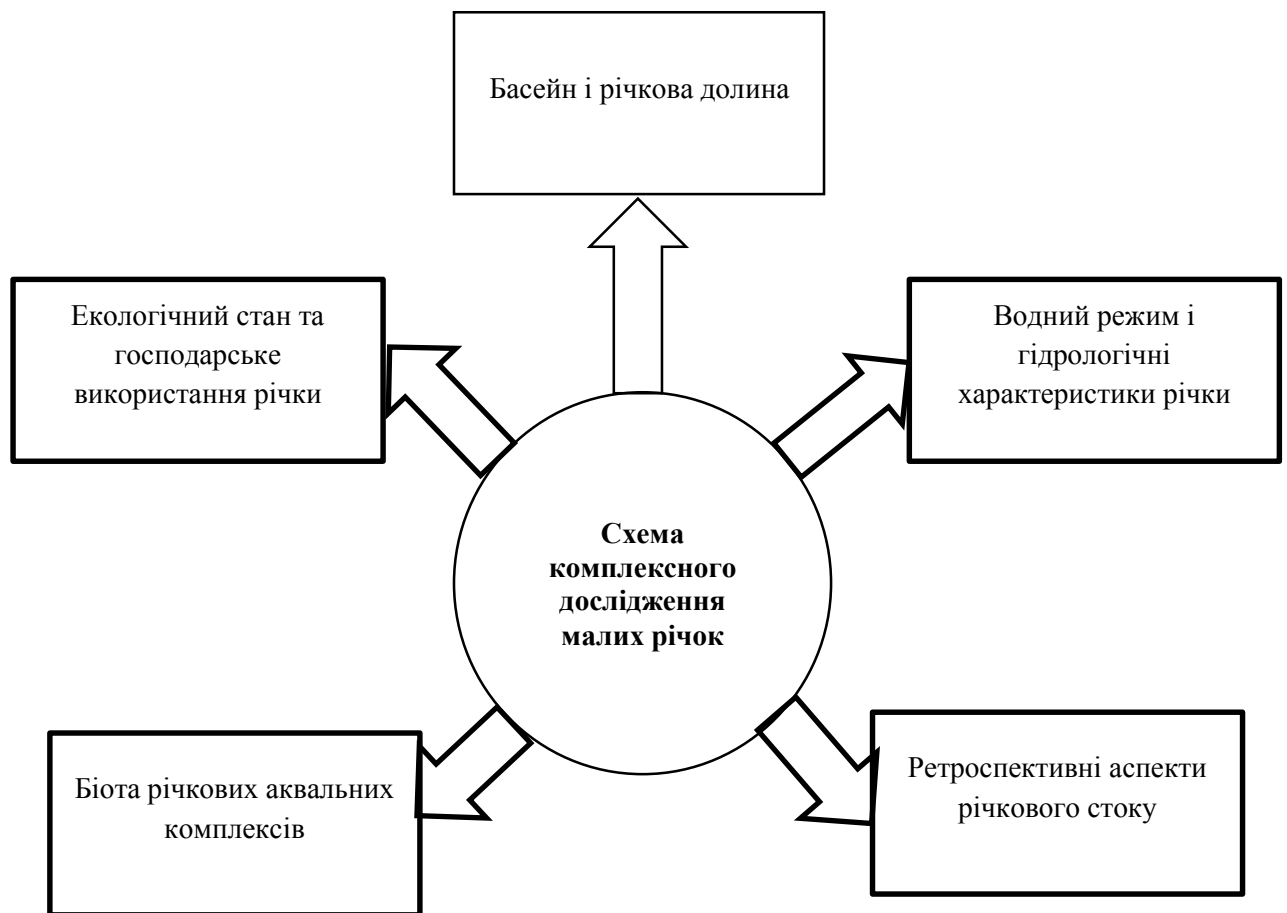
Басейн і річкова долина

Екологічний стан та господарське використання річки

Водний режим і гідрологічні характеристики річки

**Схема комплексного дослідження малих річок**

Біота річкових аквальних комплексів

Ретроспективні аспекти річкового стоку